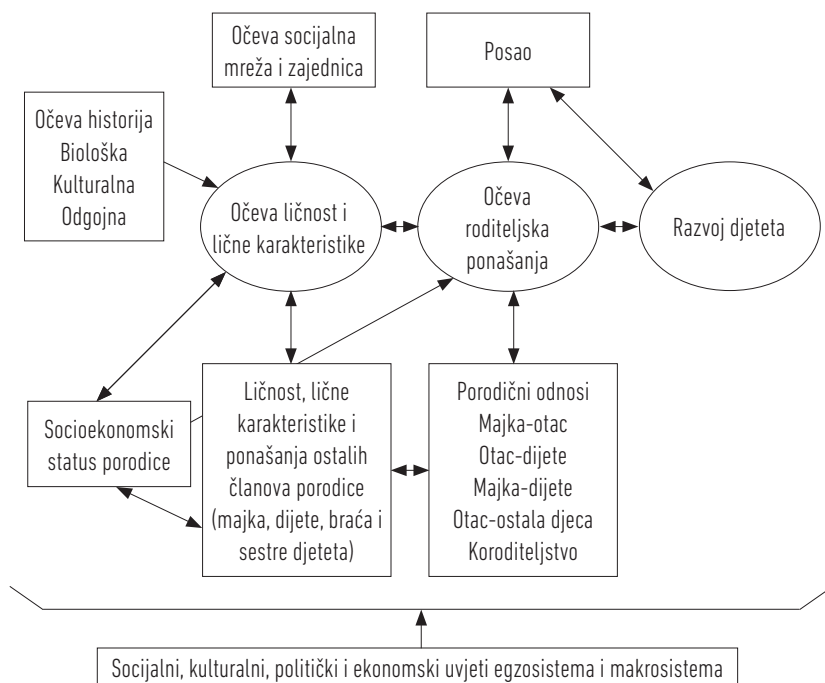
Očeva socijalna mreža i zajednica

Posao

Očeva historija
Biološka
Kulturalna
Odgojna

Očeva ličnost i lične karakteristike

Očeva roditeljska ponašanja

Razvoj djeteta

Socioekonomski status porodice

Ličnost, lične karakteristike i ponašanja ostalih članova porodice (majka, dijete, braća i sestre djeteta)

Porodični odnosi
Majka-otac
Otac-dijete
Majka-dijete
Otac-ostala djeca
Koroditeljstvo

Socijalni, kulturalni, politički i ekonomski uvjeti egzosistema i makrosistema